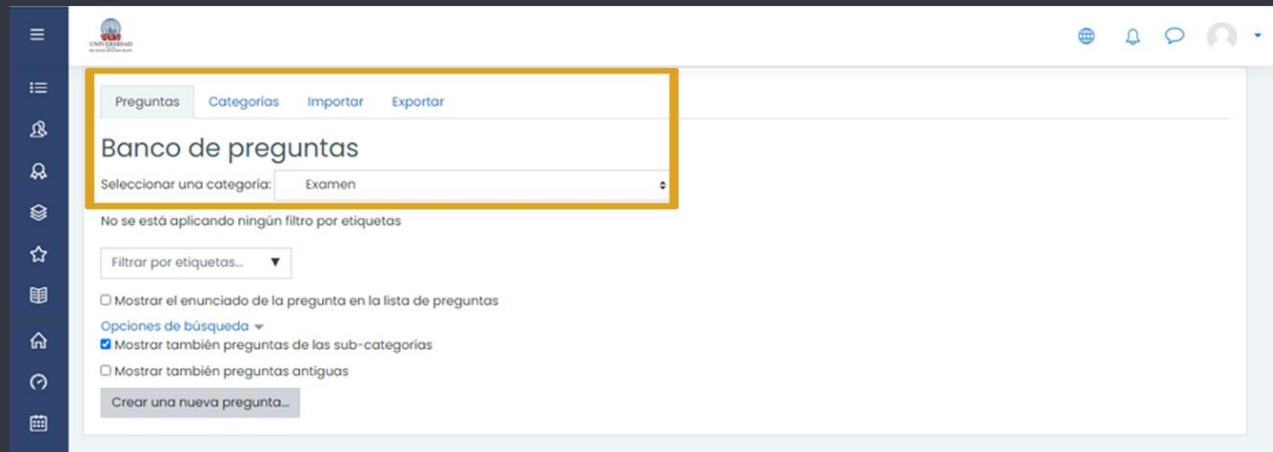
UNIVERSIDAD

Preguntas Categorías Importar Exportar

Banco de preguntas

Seleccionar una categoría: Examen

No se está aplicando ningún filtro por etiquetas

Filtrar por etiquetas... ▼

Mostrar el enunciado de la pregunta en la lista de preguntas

Opciones de búsqueda

Mostrar también preguntas de las sub-categorías

Mostrar también preguntas antiguas

Crear una nueva pregunta...